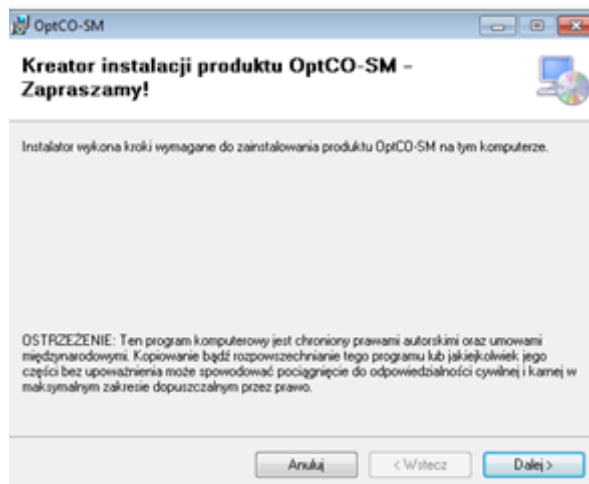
OptCO-SM

Kreator instalacji produktu OptCO-SM – Zapraszamy!

Instalator wykona kroki wymagane do zainstalowania produktu OptCO-SM na tym komputerze.

OSTRZEŻENIE: Ten program komputerowy jest chroniony prawami autorskimi oraz umowami międzynarodowymi. Kopiowanie bądź rozpowszechnianie tego programu lub jakiejkolwiek jego części bez upoważnienia może spowodować pociągnięcie do odpowiedzialności cywilnej i karnej w maksymalnym zakresie dopuszczalnym przez prawo.

Anuluj
< Wstecz
Dalej >